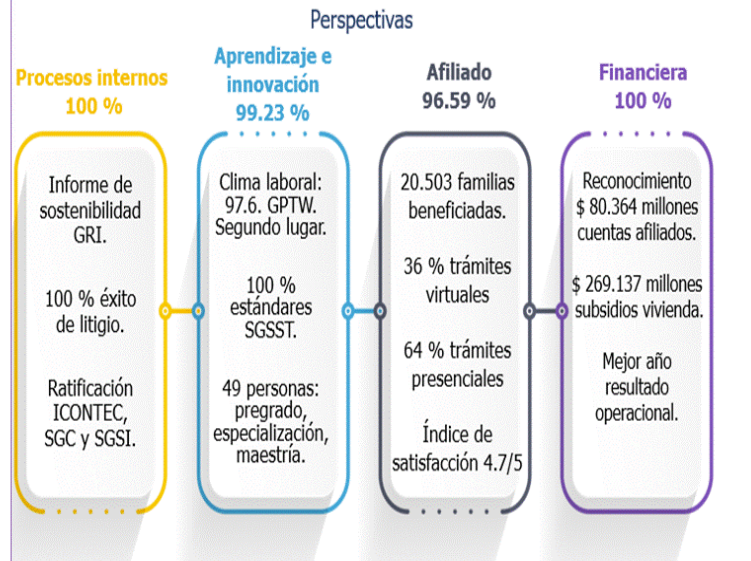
Perspectivas

Procesos internos
100 %

Informe de sostenibilidad GRI.

100 % éxito de litigio.

Ratificación ICONTEC, SGC y SGSI.

Aprendizaje e innovación
99.23 %

Clima laboral: 97.6. GPTW. Segundo lugar.

100 % estándares SGSST.

49 personas: pregrado, especialización, maestría.

Afiliado
96.59 %

20.503 familias beneficiadas.

36 % trámites virtuales

64 % trámites presenciales

Índice de satisfacción 4.7/5

Financiera
100 %

Reconocimiento $ 80.364 millones cuentas afiliados.

$ 269.137 millones subsidios vivienda.

Mejor año resultado operacional.